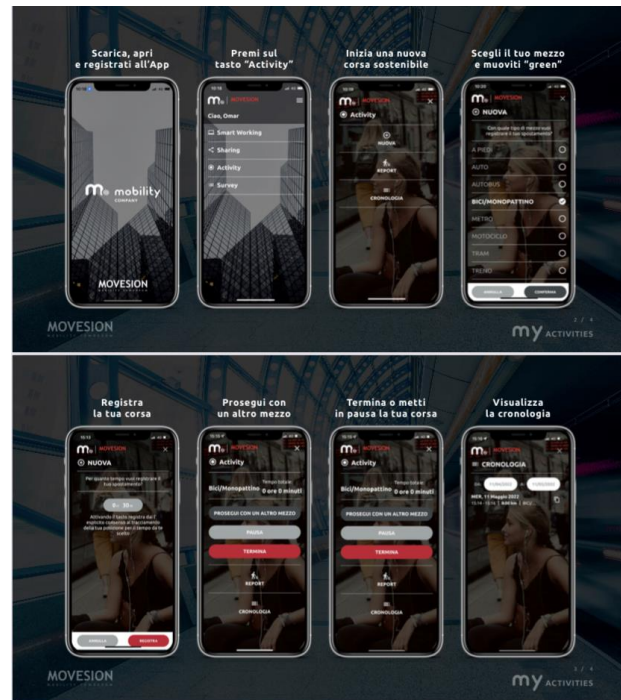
Scarica, apri e registrati all'App

Premi sul tasto "Activity"

Inizia una nuova corsa sostenibile

Scegli il tuo mezzo e muoviti "green"

mobility COMPANY

MOVESION

MOVESION

Ciao, Omar

Smart Working

Sharing

Activity

Survey

MOVESION

Activity

NUOVA

REPORT

CRONOLOGIA

MOVESION

NUOVA

Con quale tipo di mezzo vuoi registrare il tuo spostamento?

A PIEDI

AUTO

AUTOBUS

BICI/MONOPATTINO

METRO

MOTOCICLO

TRAM

TRENO

ANNULLA

CONFERMA

MOVESION

my ACTIVITIES

Registra la tua corsa

Prosegui con un altro mezzo

Termina o metti in pausa la tua corsa

Visualizza la cronologia

MOVESION

NUOVA

Per quanto tempo vuoi registrare il tuo spostamento?

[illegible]

ANNULLA

REGISTRA

MOVESION

Activity

Bici/Monopattino

Tempo totale: 0 ore 0 minuti

PROSEGUI CON UN ALTRO MEZZO

PAUSA

TERMINA

REPORT

CRONOLOGIA

MOVESION

Activity

Bici/Monopattino

Tempo totale: 0 ore 0 minuti

PROSEGUI CON UN ALTRO MEZZO

PAUSA

TERMINA

REPORT

CRONOLOGIA

MOVESION

CRONOLOGIA

MER, 11 Maggio 2022

MOVESION

my ACTIVITIES